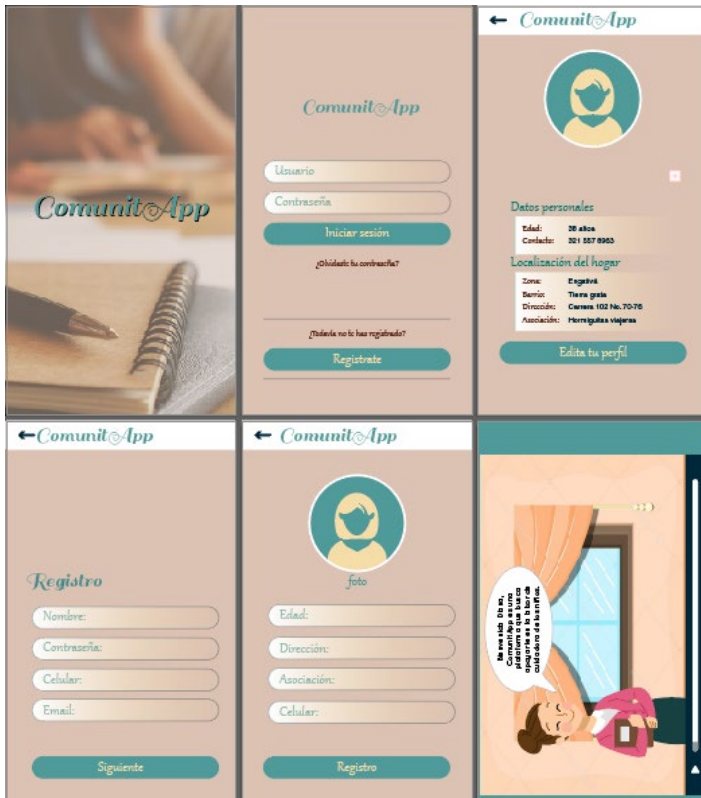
ComunitApp

ComunitApp

Usuario

Contraseña

Iniciar sesión

¿Olvidaste tu contraseña?

¿Todavía no te has registrado?

Registrate

← ComunitApp

Datos personales

Edad: 38 años
Contacto: 321 557 8963

Localización del hogar

Zona: Engativá
Barrio: Tierra grata
Dirección: Carrera 102 No. 70-76
Asociación: Hormiguitas viajeras

Edita tu perfil

← ComunitApp

Registro

Nombre:

Contraseña:

Celular:

Email:

Siguiente

← ComunitApp

foto

Edad:

Dirección:

Asociación:

Celular:

Registro

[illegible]